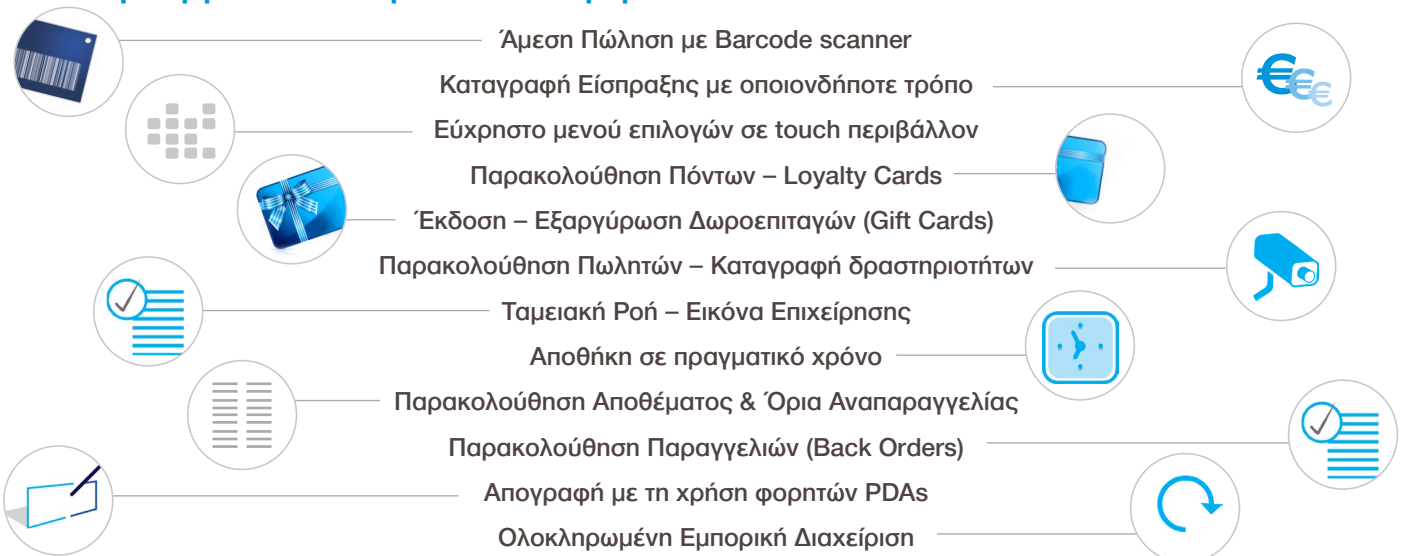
Άμεση Πώληση με Barcode scanner

Καταγραφή Είσπραξης με οποιονδήποτε τρόπο

Εύχρηστο μενού επιλογών σε touch περιβάλλον

Παρακολούθηση Πόντων – Loyalty Cards

Έκδοση – Εξαργύρωση Δωροεπιταγών (Gift Cards)

Παρακολούθηση Πωλητών – Καταγραφή δραστηριοτήτων

Ταμειακή Ροή – Εικόνα Επιχείρησης

Αποθήκη σε πραγματικό χρόνο

Παρακολούθηση Αποθέματος & Όρια Αναπαραγγελίας

Παρακολούθηση Παραγγελιών (Back Orders)

Απογραφή με τη χρήση φορητών PDAs

Ολοκληρωμένη Εμπορική Διαχείριση